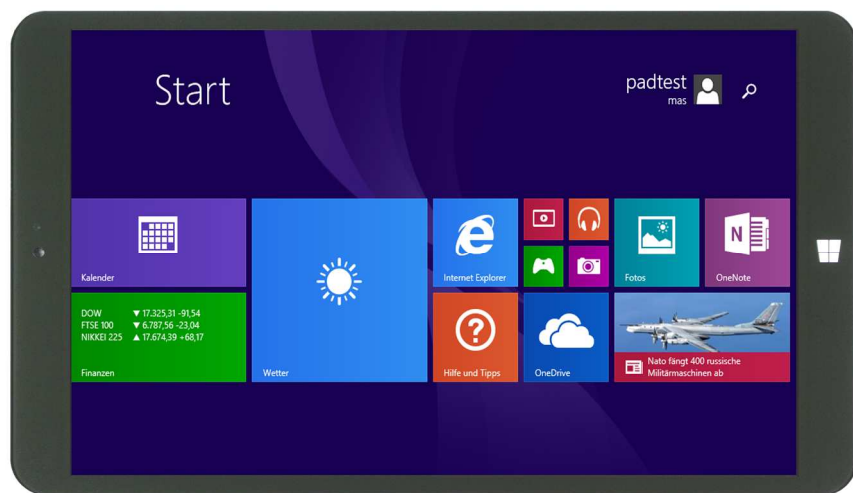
Start

padtest
mas

Kalender

DOW ▼ 17.325,31 -91,54
FTSE 100 ▼ 6.787,56 -23,04
NIKKEI 225 ▲ 17.674,39 +68,17

Finanzen

Wetter

Internet Explorer

Hilfe und Tipps

OneDrive

Fotos

OneNote

Nato fängt 400 russische Militärmaschinen ab